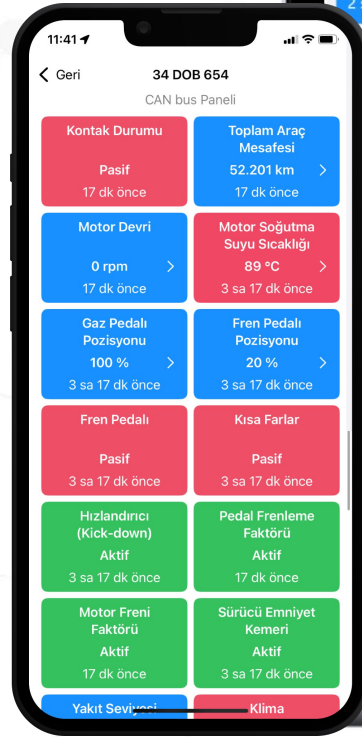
11:41

Geri

34 DOB 654

CAN bus Paneli

Kontak Durumu
Pasif
17 dk önce

Toplam Araç Mesafesi
52.201 km
17 dk önce

Motor Devri
0 rpm
17 dk önce

Motor Soğutma Suyu Sıcaklığı
89 °C
3 sa 17 dk önce

Gaz Pedalı Pozisyonu
100 %
3 sa 17 dk önce

Fren Pedalı Pozisyonu
20 %
3 sa 17 dk önce

Fren Pedalı
Pasif
3 sa 17 dk önce

Kısa Farlar
Pasif
3 sa 17 dk önce

Hızlandırıcı (Kick-down)
Aktif
3 sa 17 dk önce

Pedal Frenleme Faktörü
Aktif
17 dk önce

Motor Freni Faktörü
Aktif
17 dk önce

Sürücü Emniyet Kemeri
Aktif
3 sa 17 dk önce

Yakıt Seviyesi

Klima